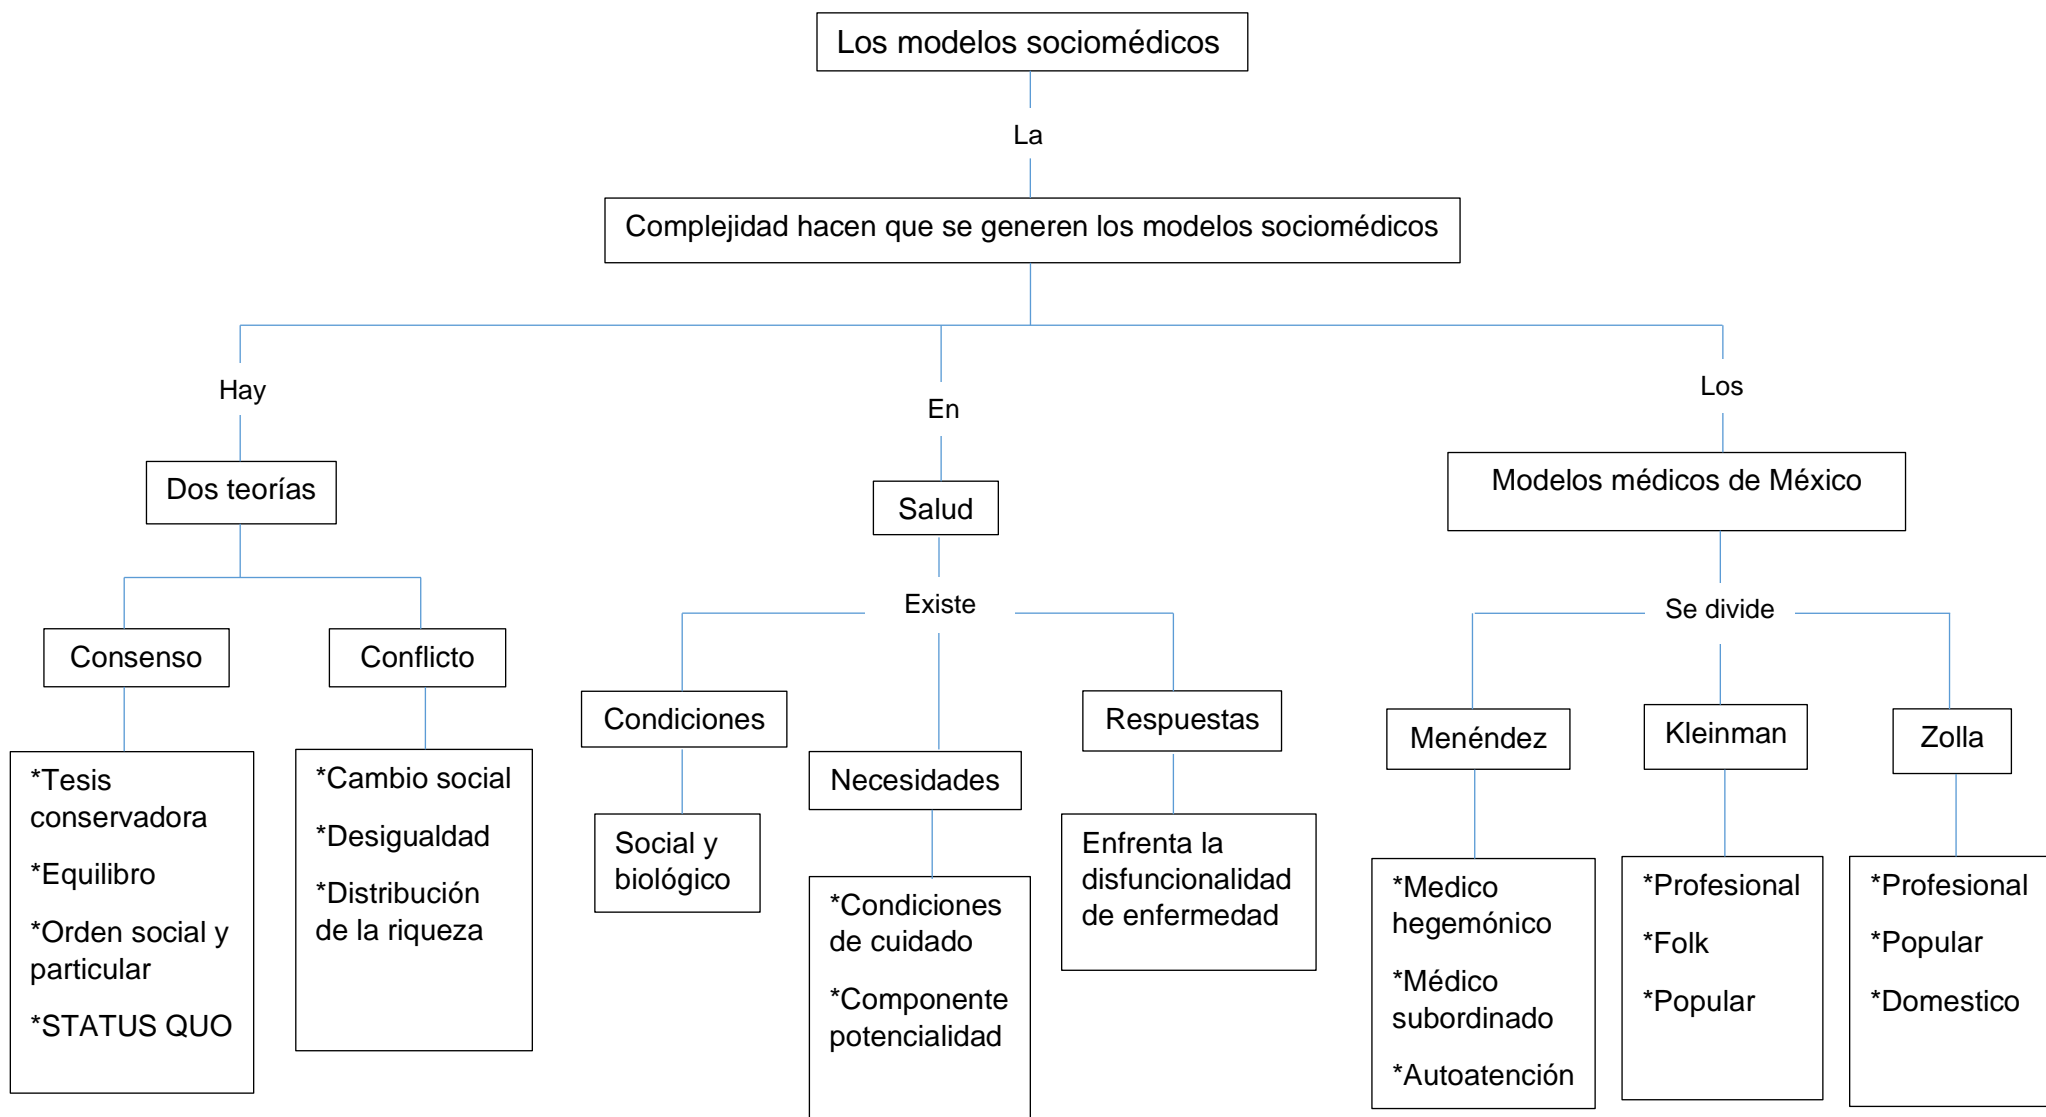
Los modelos sociomédicos

La

Complejidad hacen que se generen los modelos sociomédicos

Hay

Dos teorías

Consenso

*Tesis conservadora

*Equilibro

*Orden social y particular

*STATUS QUO

Conflicto

*Cambio social

*Desigualdad

*Distribución de la riqueza

En

Salud

Existe

Condiciones

Social y biológico

Necesidades

*Condiciones de cuidado

*Componente potencialidad

Respuestas

Enfrenta la disfuncionalidad de enfermedad

Los

Modelos médicos de México

Se divide

Menéndez

*Medico hegemónico

*Médico subordinado

*Autoatención

Kleinman

*Profesional

*Folk

*Popular

Zolla

*Profesional

*Popular

*Domestico